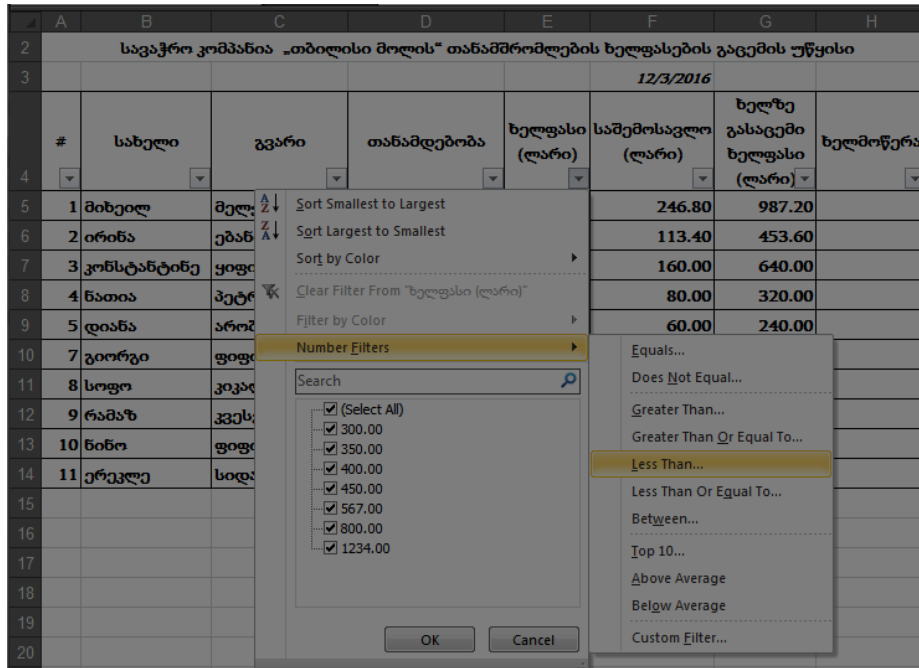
| | A | B | C | D | E | F | G | H |
|---|---|---|---|---|---|---|---|---|
| 2 | სავაჭრო კომპანია „თბილისი მოლის“ თანამშრომლების ხელფასების გაცემის უწყისი | | | | | | | |
| 3 | | | | | | 12/3/2016 | | |
| 4 | # | სახელი | გვარი | თანამდებობა | ხელფასი (ლარი) | საშემოსავლო (ლარი) | ხელზე გასაცემი ხელფასი (ლარი) | ხელმოწერა |
| 5 | 1 | მიხეილ | მელ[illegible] | | | 246.80 | 987.20 | |
| 6 | 2 | ირინა | ებან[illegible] | | | 113.40 | 453.60 | |
| 7 | 3 | კონსტანტინე | ყიფ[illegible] | | | 160.00 | 640.00 | |
| 8 | 4 | ნათია | პეტ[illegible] | | | 80.00 | 320.00 | |
| 9 | 5 | დიანა | არო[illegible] | | | 60.00 | 240.00 | |
| 10 | 7 | გიორგი | ფიფ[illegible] | | | | | |
| 11 | 8 | სოფო | კიკ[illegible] | | | | | |
| 12 | 9 | რამაზ | კვე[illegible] | | | | | |
| 13 | 10 | ნინო | ფიფ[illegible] | | | | | |
| 14 | 11 | ერეკლე | სიდ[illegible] | | | | | |
| 15 | | | | | | | | |
| 16 | | | | | | | | |
| 17 | | | | | | | | |
| 18 | | | | | | | | |
| 19 | | | | | | | | |
| 20 | | | | | | | | |

Sort Smallest to Largest
Sort Largest to Smallest
Sort by Color
Clear Filter From "ხელფასი (ლარი)"
Filter by Color
Number Filters
Search
(Select All)
300.00
350.00
400.00
450.00
567.00
800.00
1234.00
OK
Cancel

Equals...
Does Not Equal...
Greater Than...
Greater Than Or Equal To...
Less Than...
Less Than Or Equal To...
Between...
Top 10...
Above Average
Below Average
Custom Filter...